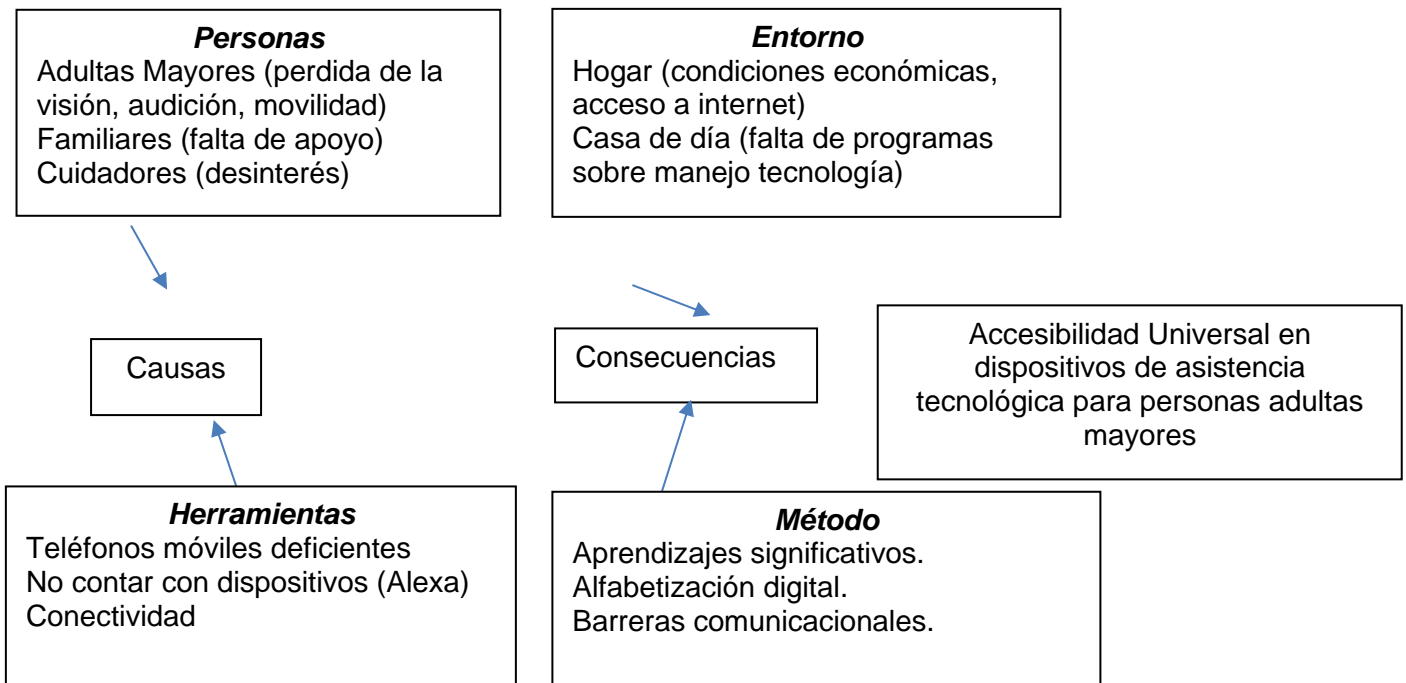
Personas
Adultas Mayores (perdida de la visión, audición, movilidad)
Familiares (falta de apoyo)
Cuidadores (desinterés)

Entorno
Hogar (condiciones económicas, acceso a internet)
Casa de día (falta de programas sobre manejo tecnología)

Causas

Consecuencias

Accesibilidad Universal en dispositivos de asistencia tecnológica para personas adultas mayores

Herramientas
Teléfonos móviles deficientes
No contar con dispositivos (Alexa)
Conectividad

Método
Aprendizajes significativos.
Alfabetización digital.
Barreras comunicacionales.